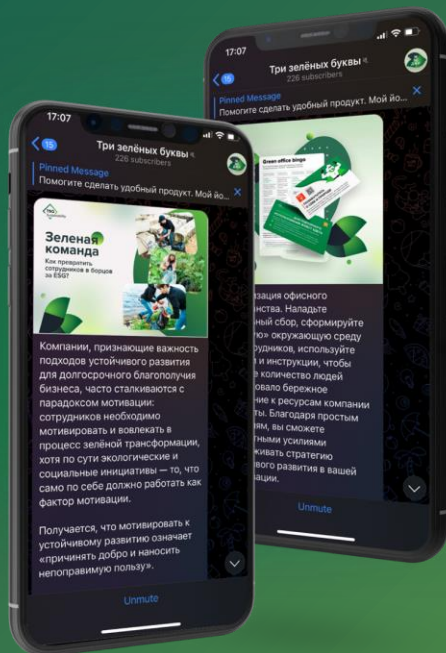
17:07

15

Три зелёных буквы

226 subscribers

Pinned Message

Помогите сделать удобный продукт. Мой йо...

Green office bingo

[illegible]зация офисного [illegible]нства. Наладьте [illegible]ный сбор, сформируйте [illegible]ю» окружающую среду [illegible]рудников, используйте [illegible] и инструкции, чтобы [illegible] количество людей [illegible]овало бережное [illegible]ние к ресурсам компании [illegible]ты. Благодаря простым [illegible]ям, вы сможете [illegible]тными усилиями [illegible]живать стратегию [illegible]вого развития в вашей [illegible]ации.

Unmute

17:07

15

Три зелёных буквы

226 subscribers

Pinned Message

Помогите сделать удобный продукт. Мой йо...

Зеленая команда

Как превратить сотрудников в борцов за ESG?

Компании, признающие важность подходов устойчивого развития для долгосрочного благополучия бизнеса, часто сталкиваются с парадоксом мотивации: сотрудников необходимо мотивировать и вовлекать в процесс зелёной трансформации, хотя по сути экологические и социальные инициативы — то, что само по себе должно работать как фактор мотивации.

Получается, что мотивировать к устойчивому развитию означает «причинять добро и наносить непоправимую пользу».

Unmute